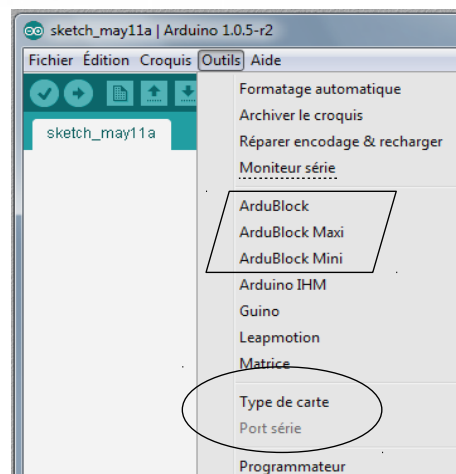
sketch_may11a | Arduino 1.0.5-r2

Fichier Édition Croquis Outils Aide

sketch_may11a

Formatage automatique
Archiver le croquis
Réparer encodage & recharger
Moniteur série
ArduBlock
ArduBlock Maxi
ArduBlock Mini
Arduino IHM
Guino
Leapmotion
Matrice
Type de carte
Port série
Programmateur